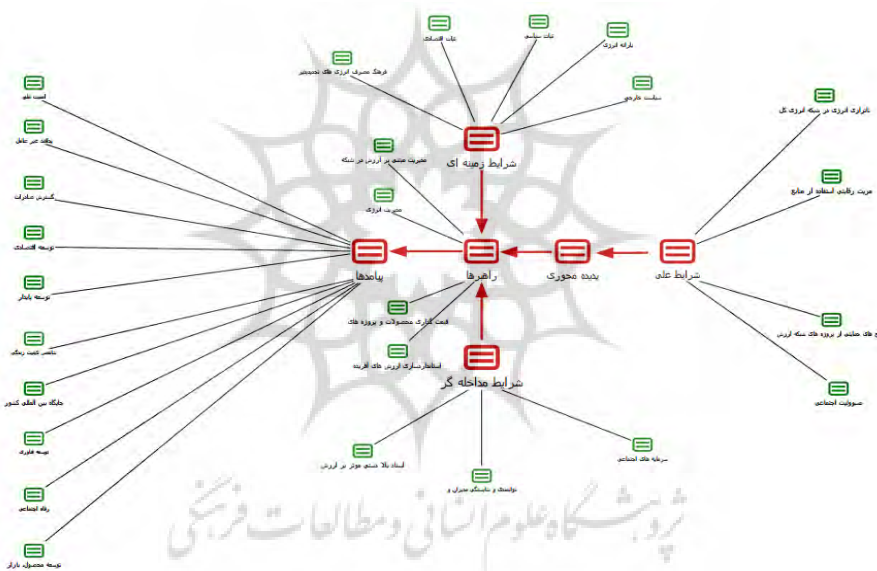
ثبات اقتصادی
ثبات سیاسی
یارانه انرژی
فرهنگ مصرف انرژی های تجدیدپذیر
سیاست خارجی
شرایط زمینه ای
بهره وری انرژی در زنجیره ارزش نفت
مدیریت مبتنی بر ارزش در شبکه
مزیت رقابتی استفاده از منابع
مدیریت انرژی
امنیت نفتی
پیامدها
راهبردها
پدیده محوری
شرایط علی
چرخه عمر عامل
گسترش مشارکت
توسعه اقتصادی
توسعه پایدار
قیمت گذاری محصولات و پروژه ها
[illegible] های جانبی از پروژه های شبکه ارزش
استانداردسازی ارزش های افزوده
ماهیت کیفیت زندگی
شرایط مداخله گر
مسئولیت اجتماعی
جایگاه بین المللی کشور
توسعه فناوری
اسناد بالا دستی موثر بر ارزش
سرمایه های اجتماعی
توانمندی و شایستگی منابع و
رفاه اجتماعی
توسعه محصول بازار
پژوهشگاه علوم انسانی و مطالعات فرهنگی